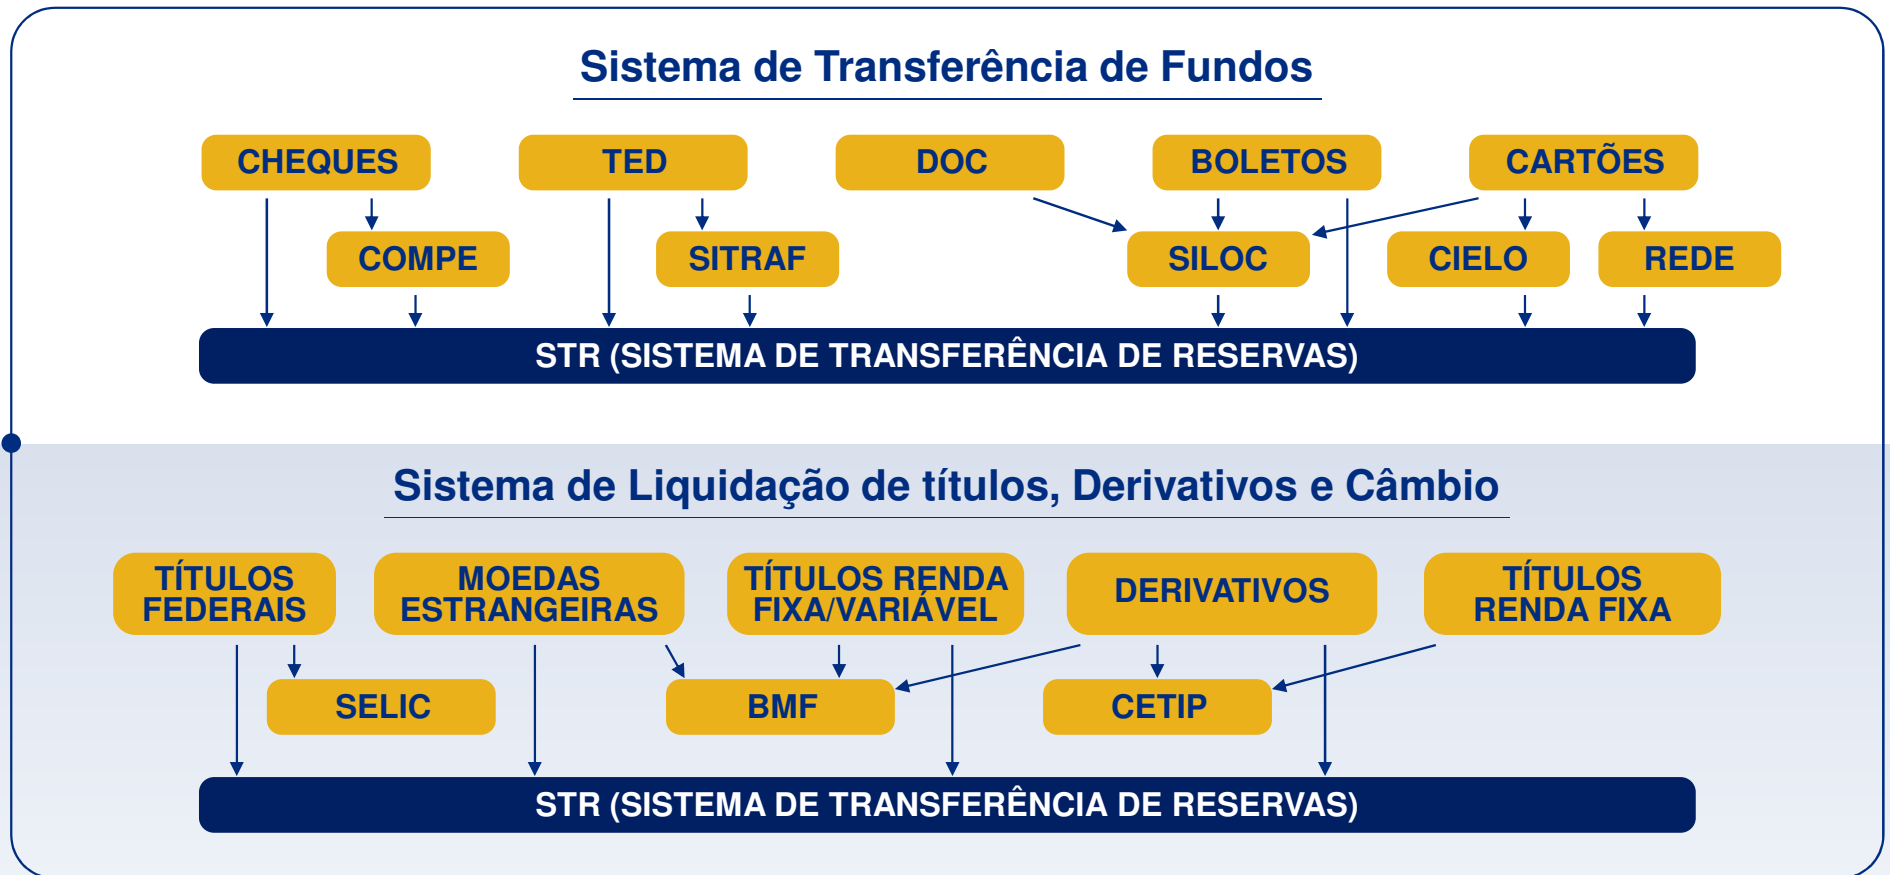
Sistema de Transferência de Fundos

CHEQUES
TED
DOC
BOLETOS
CARTÕES

COMPE
SITRAF
SILOC
CIELO
REDE

STR (SISTEMA DE TRANSFERÊNCIA DE RESERVAS)

Sistema de Liquidação de títulos, Derivativos e Câmbio

TÍTULOS FEDERAIS
MOEDAS ESTRANGEIRAS
TÍTULOS RENDA FIXA/VARIÁVEL
DERIVATIVOS
TÍTULOS RENDA FIXA

SELIC
BMF
CETIP

STR (SISTEMA DE TRANSFERÊNCIA DE RESERVAS)